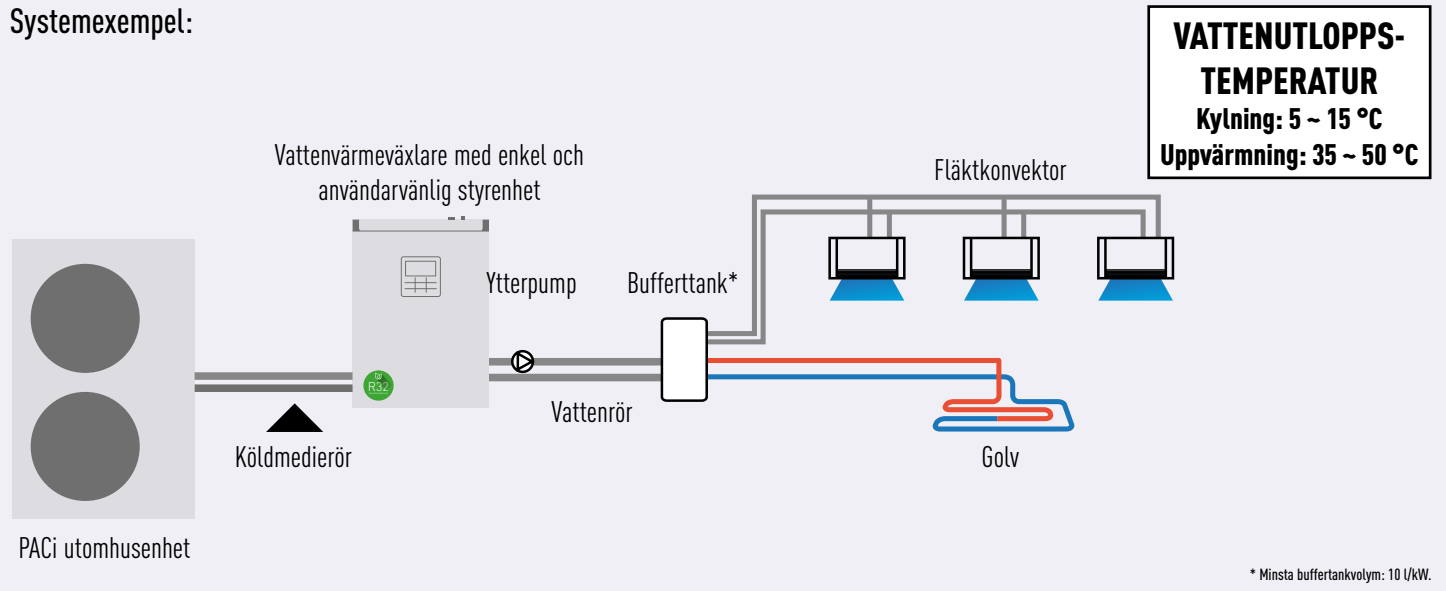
Systemexempel:

VATTENUTLOPPSTEMPERATUR
Kylning: 5 ~ 15 °C
Uppvärmning: 35 ~ 50 °C

Vattenvärmeväxlare med enkel och användarvänlig styrenhet

Fläktkonvektor

Ytterpump

Bufferttank*

R32

Vattenrör

Köldmedierör

Golv

PACi utomhusenhet

* Minsta buffertankvolym: 10 l/kW.